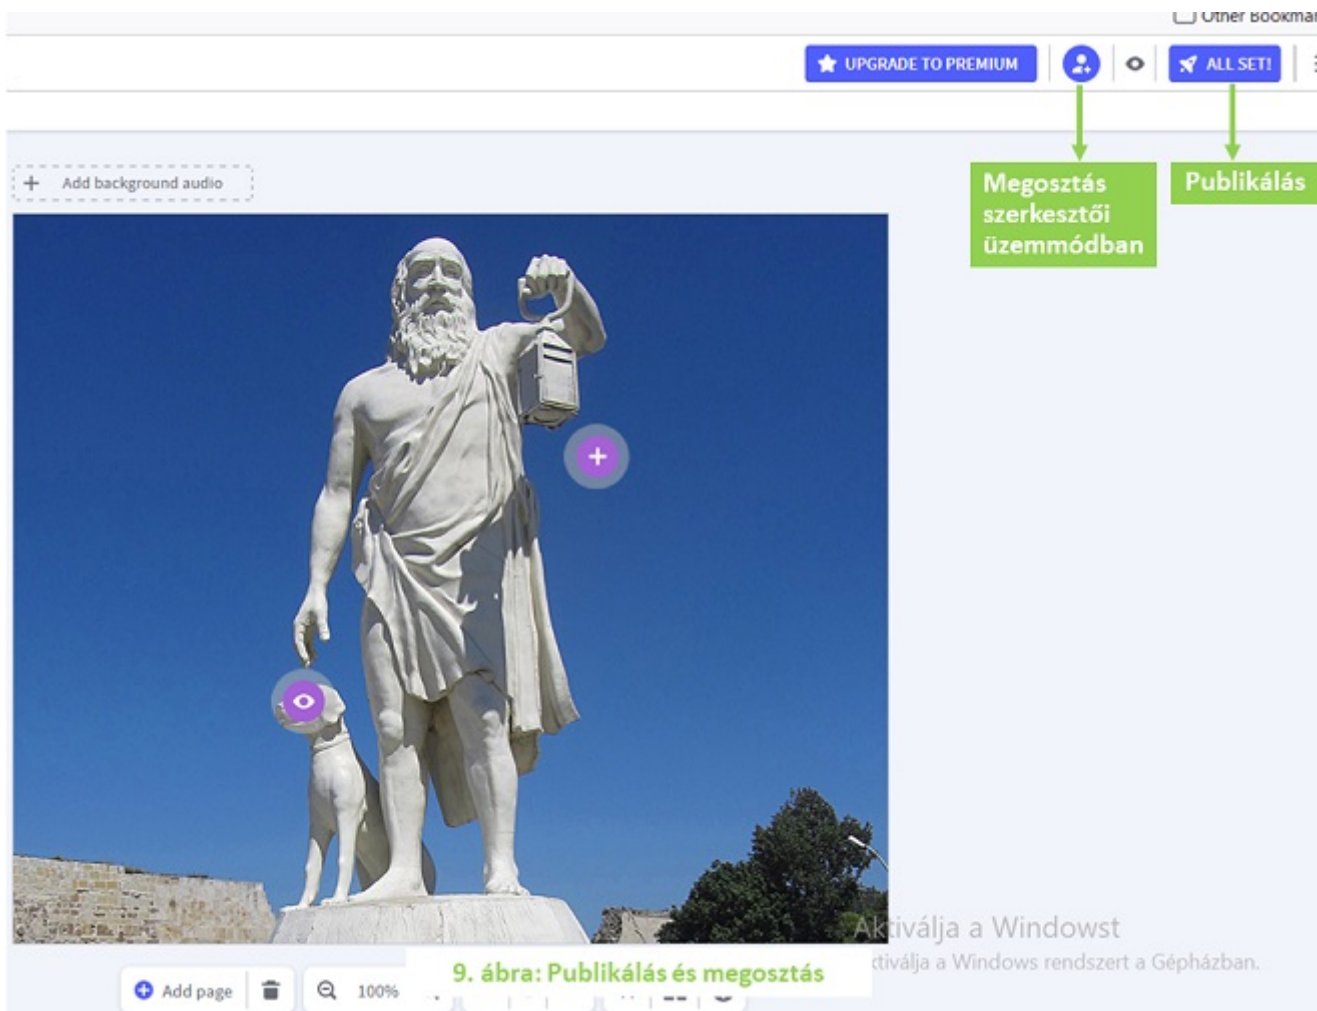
Other Bookma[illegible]

UPGRADE TO PREMIUM

ALL SET!

Megosztás szerkesztői üzemmódban

Publikálás

+ Add background audio

Aktiválja a Windowst
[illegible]tiválja a Windows rendszert a Gépházban.

9. ábra: Publikálás és megosztás

Add page

100%